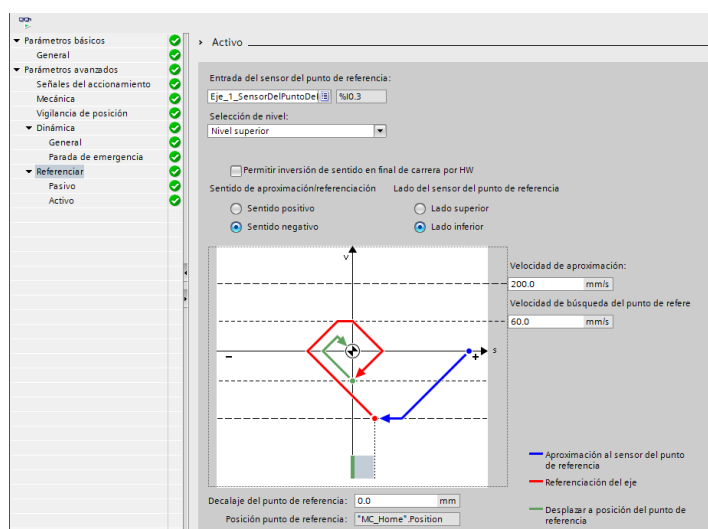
Parámetros básicos
General
Parámetros avanzados
Señales del accionamiento
Mecánica
Vigilancia de posición
Dinámica
General
Parada de emergencia
Referenciar
Pasivo
Activo

Activo

Entrada del sensor del punto de referencia:
Eje_1_SensorDelPuntoDel %I0.3
Selección de nivel:
Nivel superior

Permitir inversión de sentido en final de carrera por HW
Sentido de aproximación/referenciación
Sentido positivo
Sentido negativo
Lado del sensor del punto de referencia
Lado superior
Lado inferior

v
s
–
+

Velocidad de aproximación:
200.0 mm/s
Velocidad de búsqueda del punto de refere
60.0 mm/s

Aproximación al sensor del punto de referencia
Referenciación del eje
Desplazar a posición del punto de referencia

Decalaje del punto de referencia: 0.0 mm
Posición punto de referencia: "MC_Home".Position